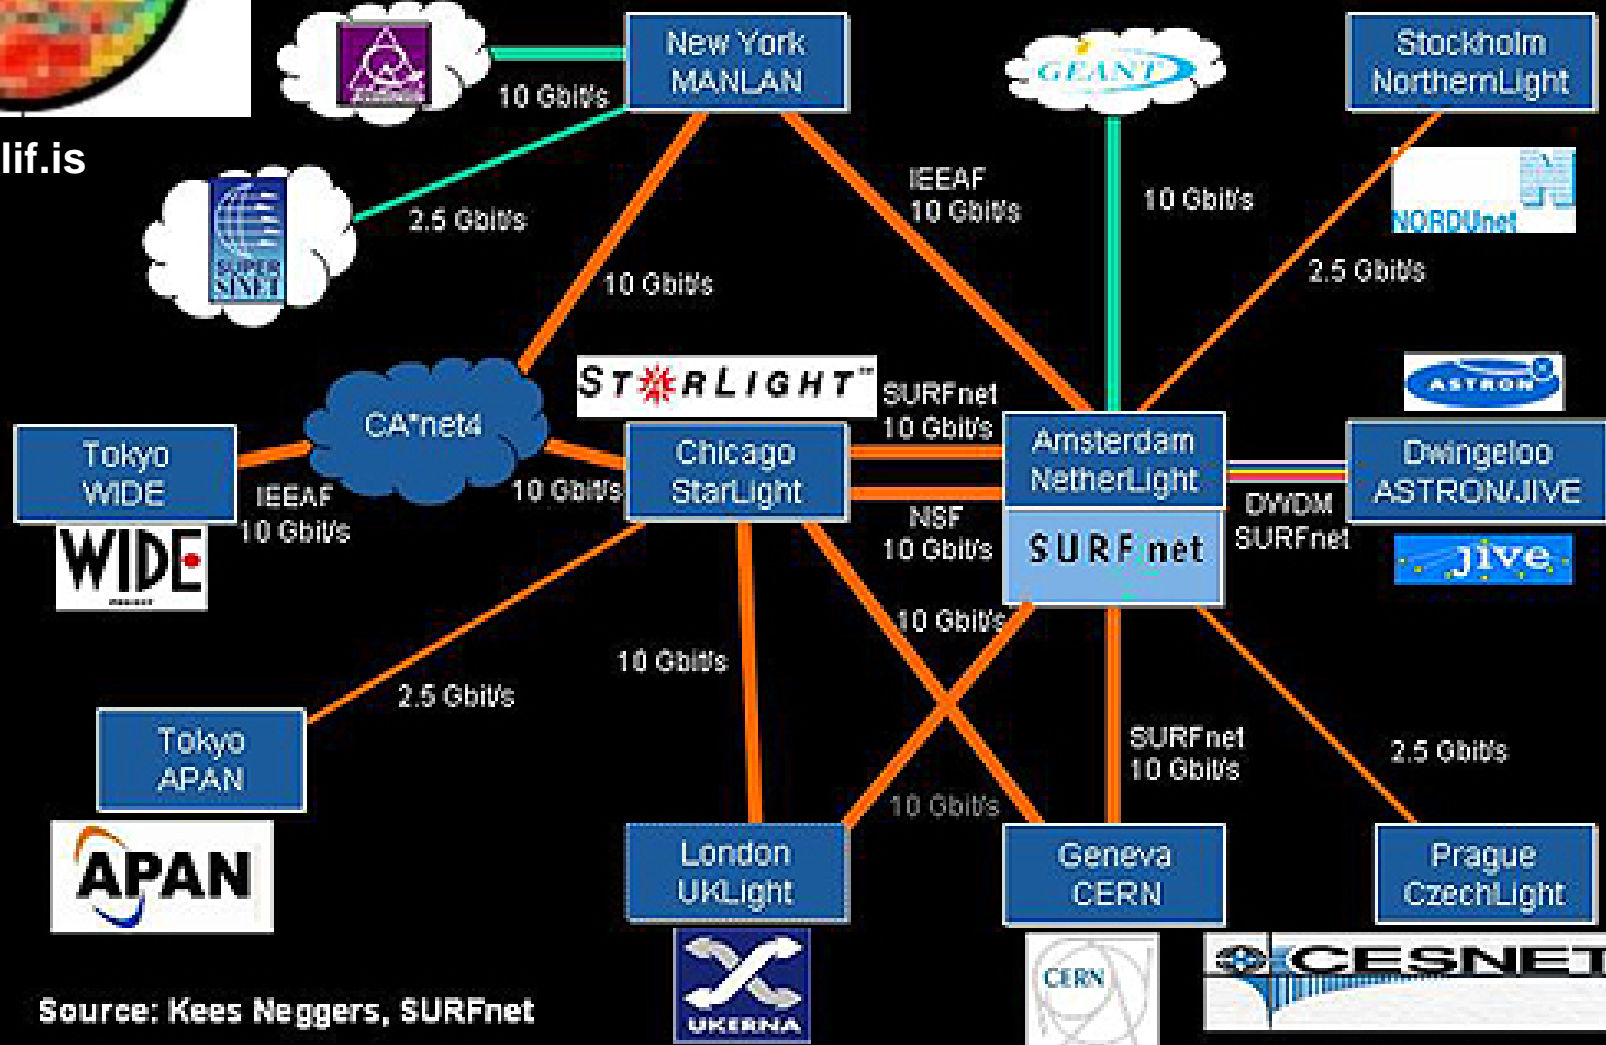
lif.is

New York MANLAN

10 Gbit/s

2.5 Gbit/s

SINET

GEANT

Stockholm NorthernLight

NORDUnet

IEEAF 10 Gbit/s

10 Gbit/s

2.5 Gbit/s

10 Gbit/s

STARLIGHT

CA*net4

Tokyo WIDE

IEEAF 10 Gbit/s

WIDE

10 Gbit/s

Chicago StarLight

SURFnet 10 Gbit/s

NSF 10 Gbit/s

Amsterdam NetherLight

SURFnet

ASTRON

DWDM SURFnet

Dwingeloo ASTRON/JIVE

jive

10 Gbit/s

10 Gbit/s

2.5 Gbit/s

Tokyo APAN

APAN

SURFnet 10 Gbit/s

2.5 Gbit/s

10 Gbit/s

London UKLight

Geneva CERN

Prague CzechLight

UKERNA

CERN

CESNET

Source: Kees Neggers, SURFnet